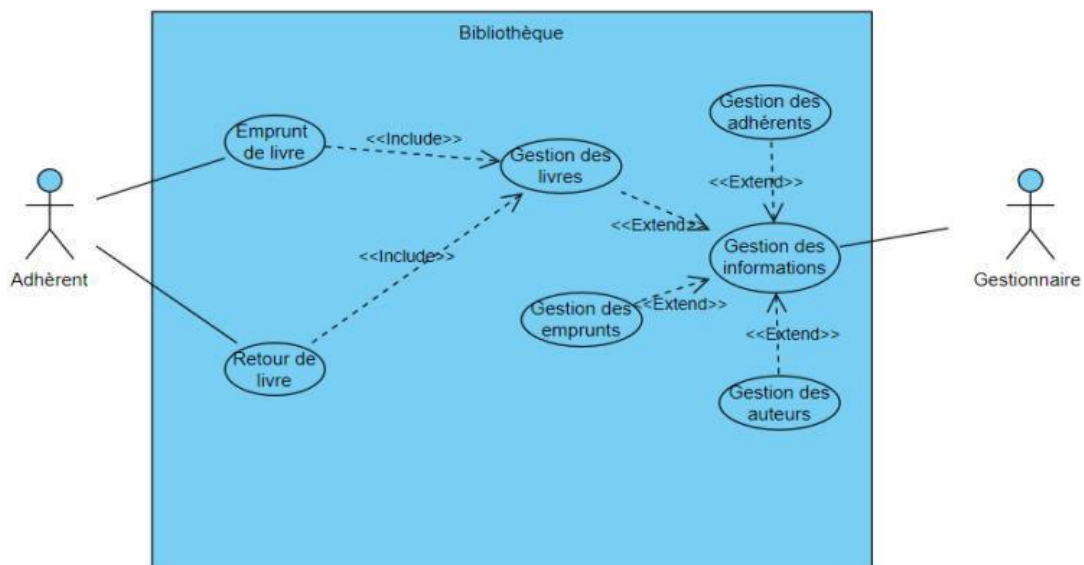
Bibliothèque

Adhèrent

Emprunt de livre

<<Include>>

Gestion des livres

<<Include>>

Retour de livre

Gestion des adhérents

<<Extend>>

<<Extend>>

Gestion des informations

Gestion des emprunts

<<Extend>>

<<Extend>>

Gestion des auteurs

Gestionnaire